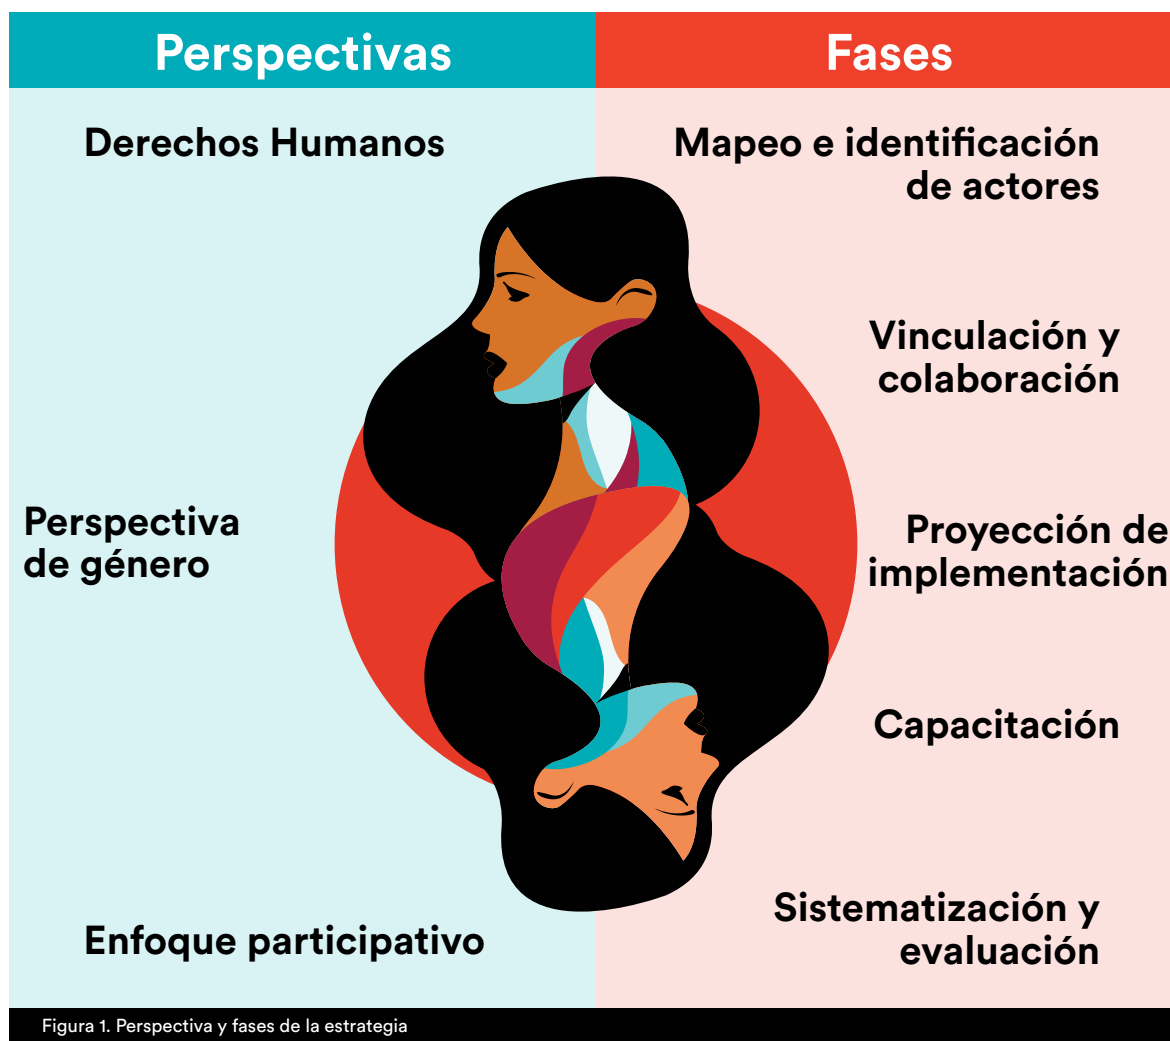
Perspectivas

Derechos Humanos

Perspectiva de género

Enfoque participativo

Fases

Mapeo e identificación de actores

Vinculación y colaboración

Proyección de implementación

Capacitación

Sistematización y evaluación

Figura 1. Perspectiva y fases de la estrategia